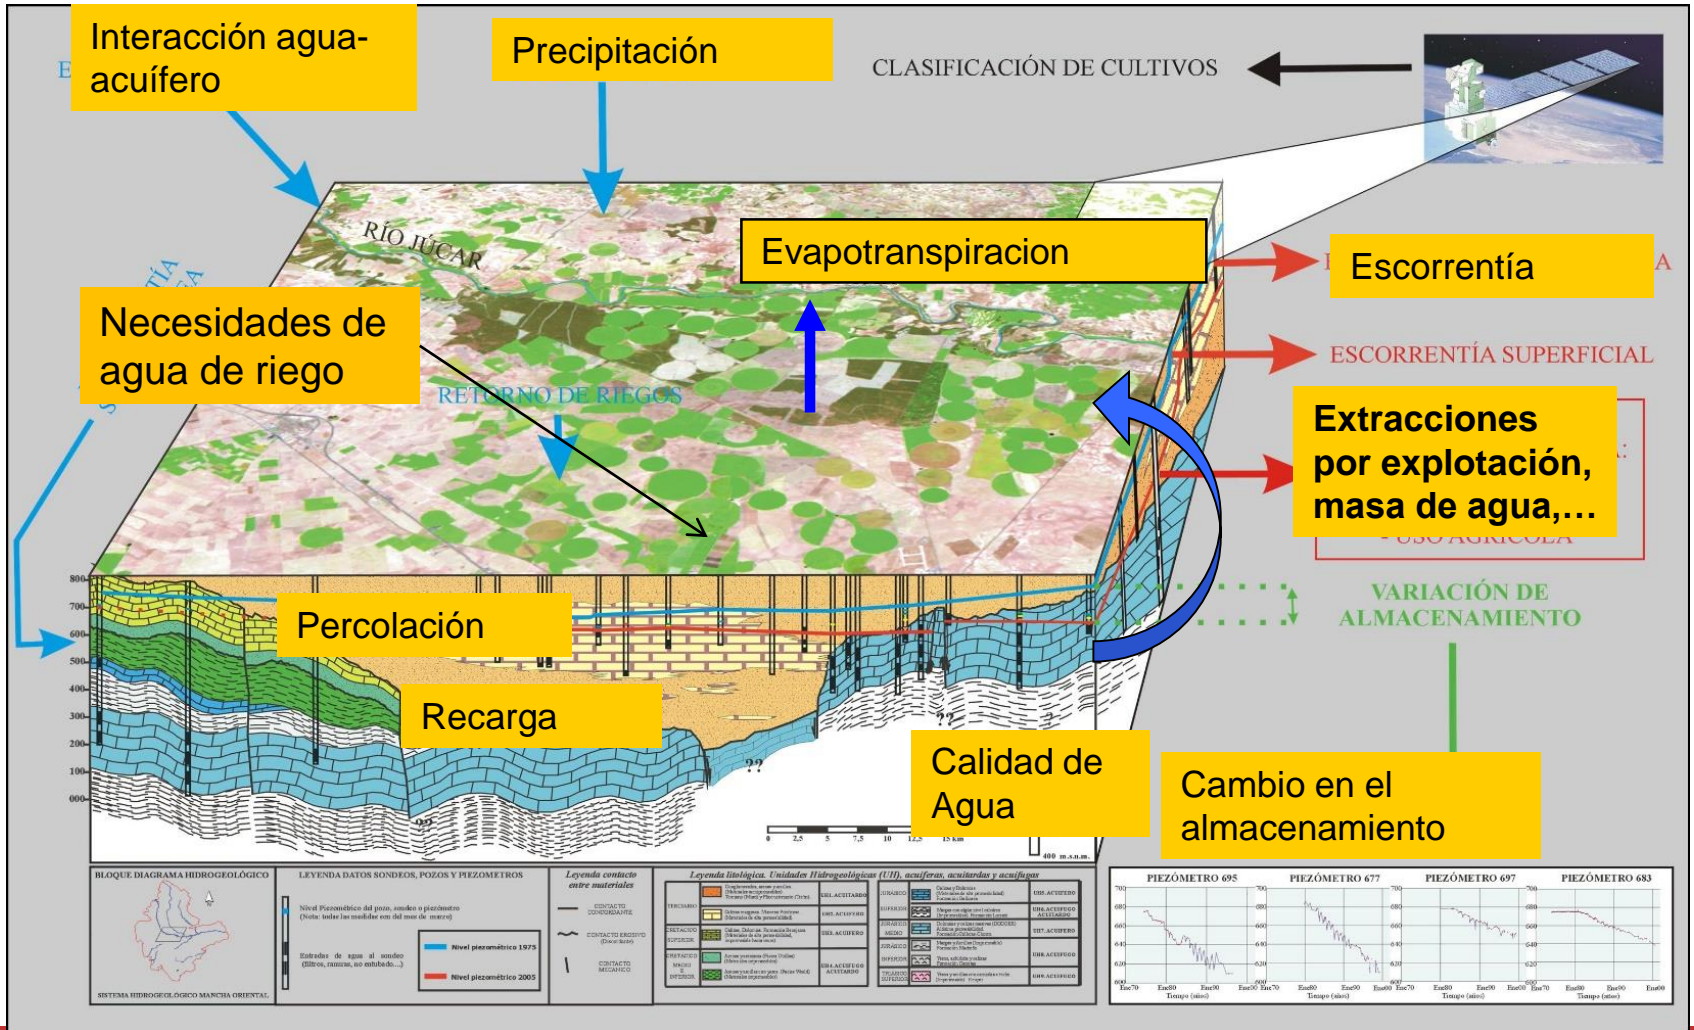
Interacción agua-acuífero

Precipitación

CLASIFICACIÓN DE CULTIVOS

RÍO JÚCAR

Evapotranspiracion

Escorrentía

Necesidades de agua de riego

RETORNO DE RIEGOS

ESCORRENTÍA SUPERFICIAL

Extracciones por explotación, masa de agua,…

USO AGRÍCOLA

VARIACIÓN DE ALMACENAMIENTO

800
700
600
500
400
300
200
100
000

Percolación

Recarga

??

??

??

Calidad de Agua

Cambio en el almacenamiento

0 2,5 5 7,5 10 12,5 15 Km

400 m.s.n.m.

BLOQUE DIAGRAMA HIDROGEOLÓGICO

SISTEMA HIDROGEOLÓGICO MANCHA ORIENTAL

LEYENDA DATOS SONDEOS, POZOS Y PIEZÓMETROS

Nivel piezométrico 1975

Nivel piezométrico 2005

Leyenda contacto entre materiales

CONTACTO CONCORDANTE

CONTACTO EROSIVO

CONTACTO MECÁNICO

Leyenda litológica. Unidades Hidrogeológicas (UH), acuíferas, acuitardas y acuífugas

PIEZÓMETRO 695

PIEZÓMETRO 677

PIEZÓMETRO 697

PIEZÓMETRO 683

Tiempo (años)